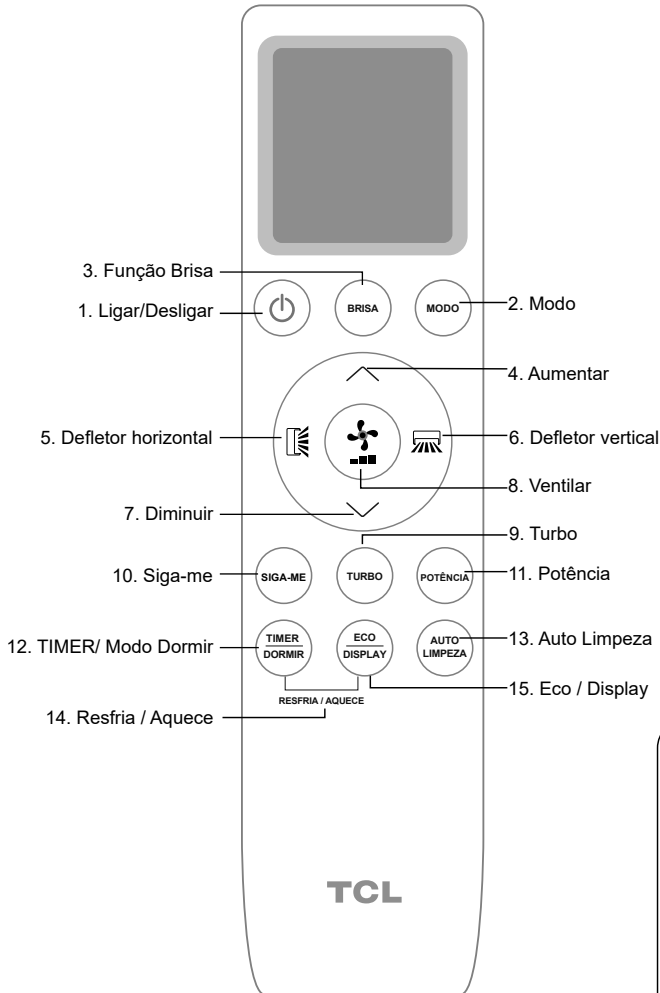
3. Função Brisa

1. Ligar/Desligar

BRISA

MODO

2. Modo

4. Aumentar

5. Defletor horizontal

6. Defletor vertical

8. Ventilar

7. Diminuir

9. Turbo

10. Siga-me

SIGA-ME

TURBO

POTÊNCIA

11. Potência

12. TIMER/ Modo Dormir

TIMER
DORMIR

ECO
DISPLAY

AUTO
LIMPEZA

13. Auto Limpeza

RESFRIA / AQUECE

15. Eco / Display

14. Resfria / Aquece

TCL